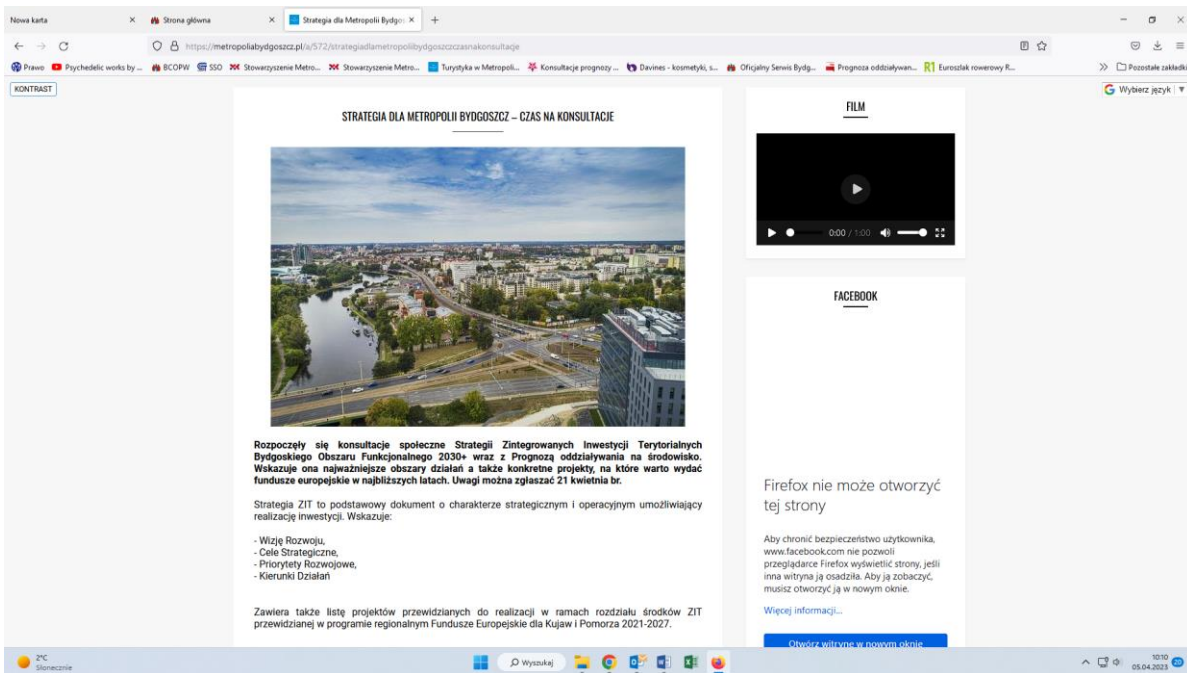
Nowa karta × Strona główna × Strategia dla Metropolii Bydgo × +

https://metropoliabydgoszcz.pl/a/572/strategiadlametropoliibydgoszczczasnakonsultacje

Prawo Psychedelic works by ... BCOPW SSO Stowarzyszenie Metro... Stowarzyszenie Metro... Turystyka w Metropoli... Konsultacje prognozy ... Davines - kosmetyki, s... Oficjalny Serwis Bydg... Prognoza oddziaływan... Euroszlak rowerowy R... Pozostałe zakładki

KONTRAST

Wybierz język

STRATEGIA DLA METROPOLII BYDGOSZCZ – CZAS NA KONSULTACJE

Rozpoczęły się konsultacje społeczne Strategii Zintegrowanych Inwestycji Terytorialnych Bydgoskiego Obszaru Funkcjonalnego 2030+ wraz z Prognozą oddziaływania na środowisko. Wskazuje ona najważniejsze obszary działań a także konkretne projekty, na które warto wydać fundusze europejskie w najbliższych latach. Uwagi można zgłaszać 21 kwietnia br.

Strategia ZIT to podstawowy dokument o charakterze strategicznym i operacyjnym umożliwiający realizację inwestycji. Wskazuje:

- Wizję Rozwoju,
- Cele Strategiczne,
- Priorytety Rozwojowe,
- Kierunki Działań

Zawiera także listę projektów przewidzianych do realizacji w ramach rozdziału środków ZIT przewidzianej w programie regionalnym Fundusze Europejskie dla Kujaw i Pomorza 2021-2027.

FILM

0:00 / 1:00

FACEBOOK

Firefox nie może otworzyć tej strony

Aby chronić bezpieczeństwo użytkownika, www.facebook.com nie pozwoli przeglądarce Firefox wyświetlić strony, jeśli inna witryna ją osadziła. Aby ją zobaczyć, musisz otworzyć ją w nowym oknie.

Więcej informacji...

Otwórz witrynę w nowym oknie

2°C Słonecznie

Wyszukaj

10:10 05.04.2023